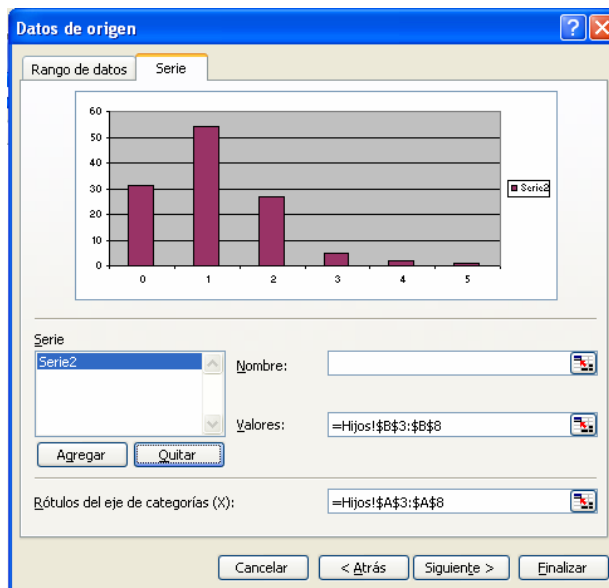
Datos de origen

Rango de datos
Serie

60
50
40
30
20
10
0

0
1
2
3
4
5

Serie2

Serie
Serie2

Nombre:

Valores:
=Hijos!$B$3:$B$8

Agregar
Quitar

Rótulos del eje de categorías (X):
=Hijos!$A$3:$A$8

Cancelar
< Atrás
Siguiente >
Finalizar